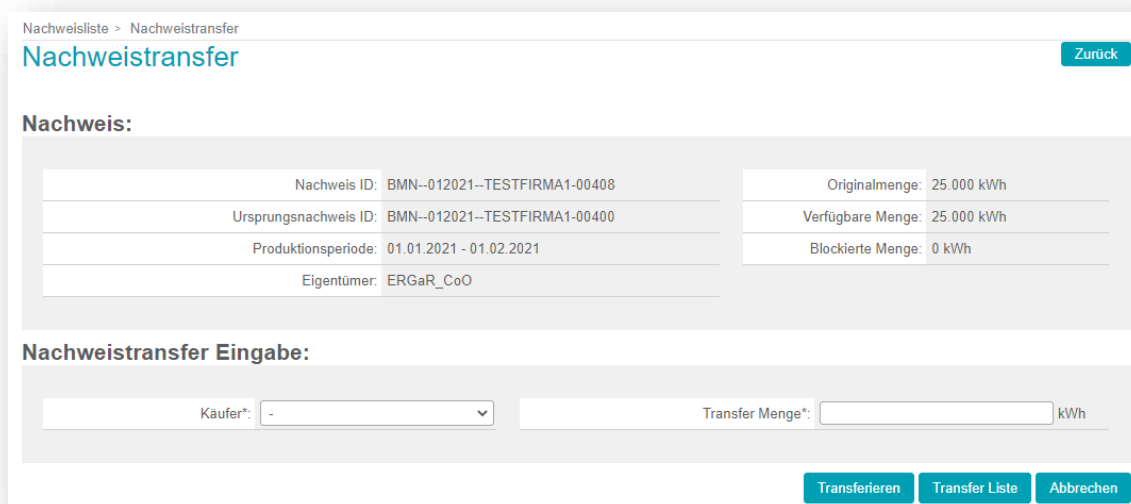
Nachweisliste > Nachweistransfer

Nachweistransfer

Zurück

Nachweis:

| | |
|---|---|
| Nachweis ID: | BMN--012021--TESTFIRMA1-00408 |
| Ursprungsnachweis ID: | BMN--012021--TESTFIRMA1-00400 |
| Produktionsperiode: | 01.01.2021 - 01.02.2021 |
| Eigentümer: | ERGaR_CoO |

| | |
|---|---|
| Originalmenge: | 25.000 kWh |
| Verfügbare Menge: | 25.000 kWh |
| Blockierte Menge: | 0 kWh |

Nachweistransfer Eingabe:

Käufer*: -

Transfer Menge*: kWh

Transferieren Transfer Liste Abbrechen